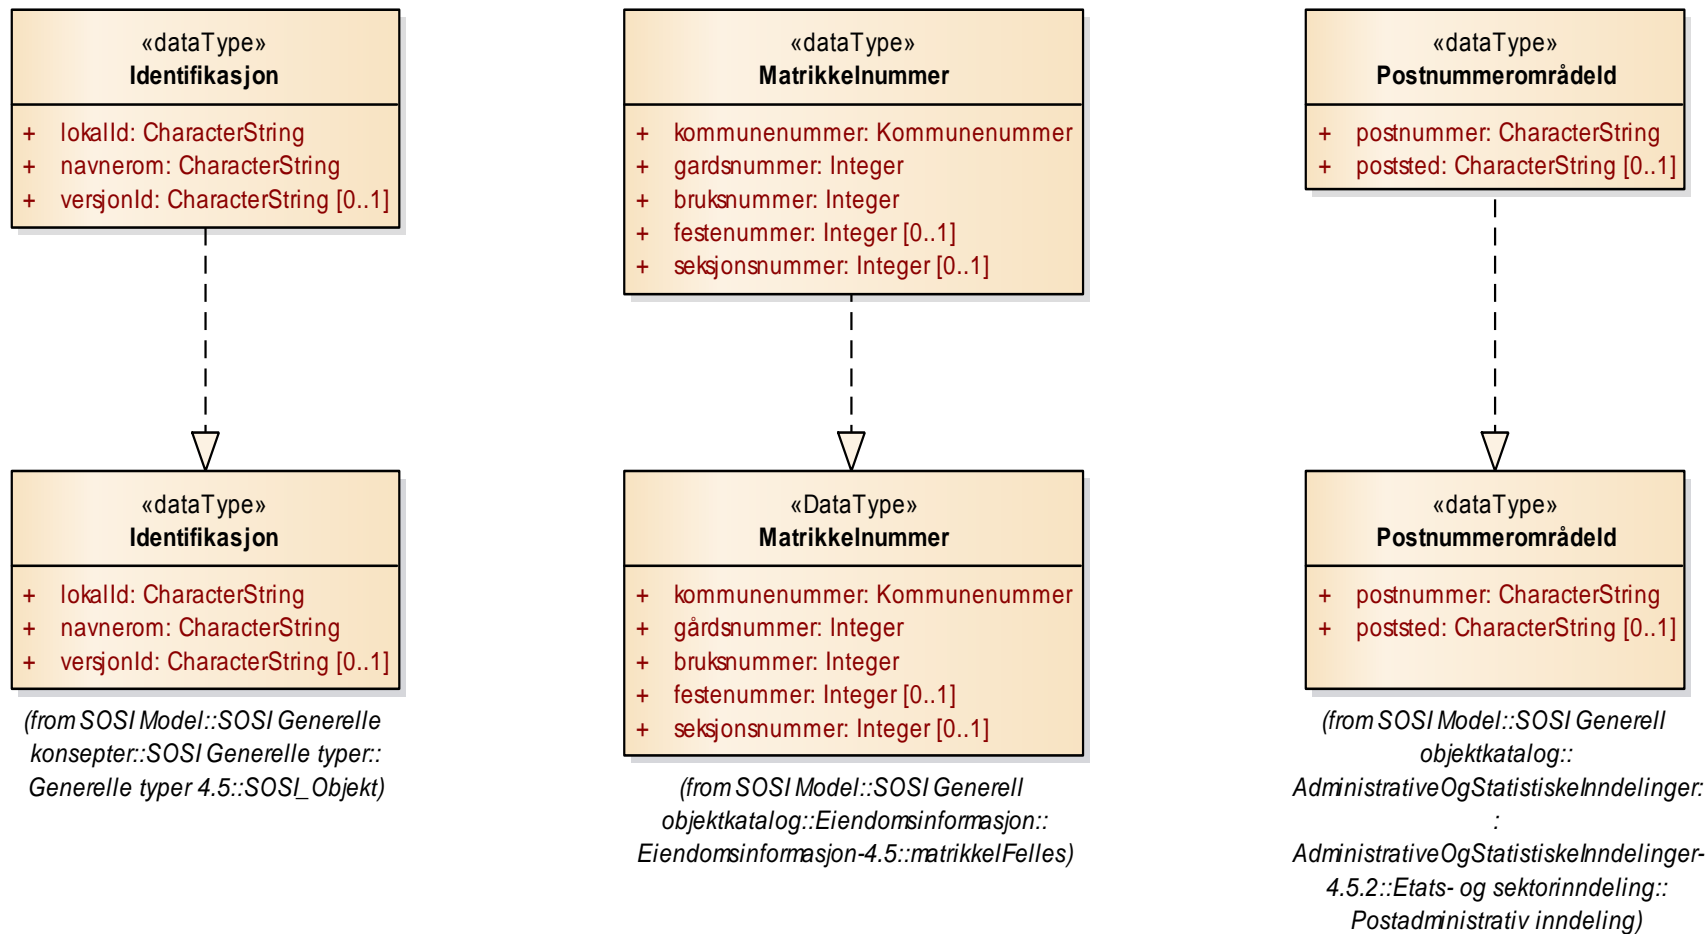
«dataType»
Identifikasjon

+ lokalId: CharacterString
+ navnerom: CharacterString
+ versjonId: CharacterString [0..1]

«dataType»
Matrikkelnummer

+ kommunenummer: Kommunenummer
+ gardsnummer: Integer
+ bruksnummer: Integer
+ festenummer: Integer [0..1]
+ seksjonsnummer: Integer [0..1]

«dataType»
PostnummerområdeId

+ postnummer: CharacterString
+ poststed: CharacterString [0..1]

«dataType»
Identifikasjon

+ lokalId: CharacterString
+ navnerom: CharacterString
+ versjonId: CharacterString [0..1]

(from SOSI Model::SOSI Generelle konsepter::SOSI Generelle typer:: Generelle typer 4.5::SOSI_Objekt)

«DataType»
Matrikkelnummer

+ kommunenummer: Kommunenummer
+ gårdsnummer: Integer
+ bruksnummer: Integer
+ festenummer: Integer [0..1]
+ seksjonsnummer: Integer [0..1]

(from SOSI Model::SOSI Generell objektkatalog::Eiendomsinformasjon:: Eiendomsinformasjon-4.5::matrikkelFelles)

«dataType»
PostnummerområdeId

+ postnummer: CharacterString
+ poststed: CharacterString [0..1]

(from SOSI Model::SOSI Generell objektkatalog:: AdministrativeOgStatistiskeInndelinger: : AdministrativeOgStatistiskeInndelinger-4.5.2::Etats- og sektorinndeling:: Postadministrativ inndeling)